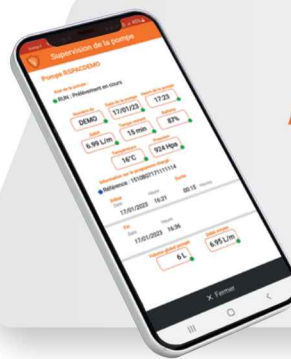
Supervision de la pompe

Pompe RSPACDEMO

RUN : Prélèvement en cours

DEMO

17/01/23

17:23

6.99 L/m

15 min

87%

16°C

924 Hpa

Référence : 151080171111114

17/01/2023 16:21

00:15

17/01/2023 16:36

6.95 L/m

6 L

X Fermer